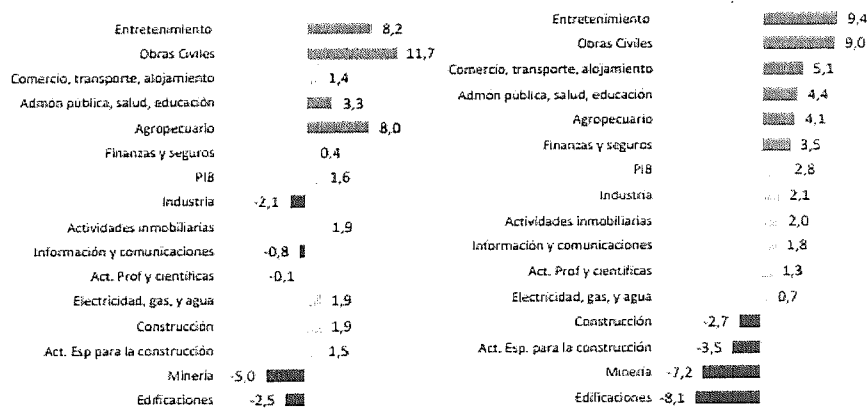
Entretenimiento 8,2
Obras Civiles 11,7
Comercio, transporte, alojamiento 1,4
Admon publica, salud, educación 3,3
Agropecuario 8,0
Finanzas y seguros 0,4
PIB 1,6
Industria -2,1
Actividades inmobiliarias 1,9
Información y comunicaciones -0,8
Act. Prof y científicas -0,1
Electricidad, gas, y agua 1,9
Construcción 1,9
Act. Esp para la construcción 1,5
Minería -5,0
Edificaciones -2,5

Entretenimiento 9,4
Obras Civiles 9,0
Comercio, transporte, alojamiento 5,1
Admon publica, salud, educación 4,4
Agropecuario 4,1
Finanzas y seguros 3,5
PIB 2,8
Industria 2,1
Actividades inmobiliarias 2,0
Información y comunicaciones 1,8
Act. Prof y científicas 1,3
Electricidad, gas, y agua 0,7
Construcción -2,7
Act. Esp. para la construcción -3,5
Minería -7,2
Edificaciones -8,1